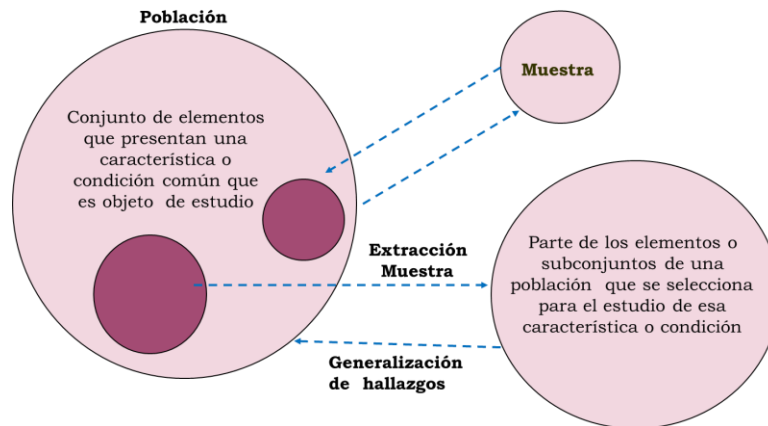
Población

Conjunto de elementos que presentan una característica o condición común que es objeto de estudio

Muestra

Extracción Muestra

Parte de los elementos o subconjuntos de una población que se selecciona para el estudio de esa característica o condición

Generalización de hallazgos